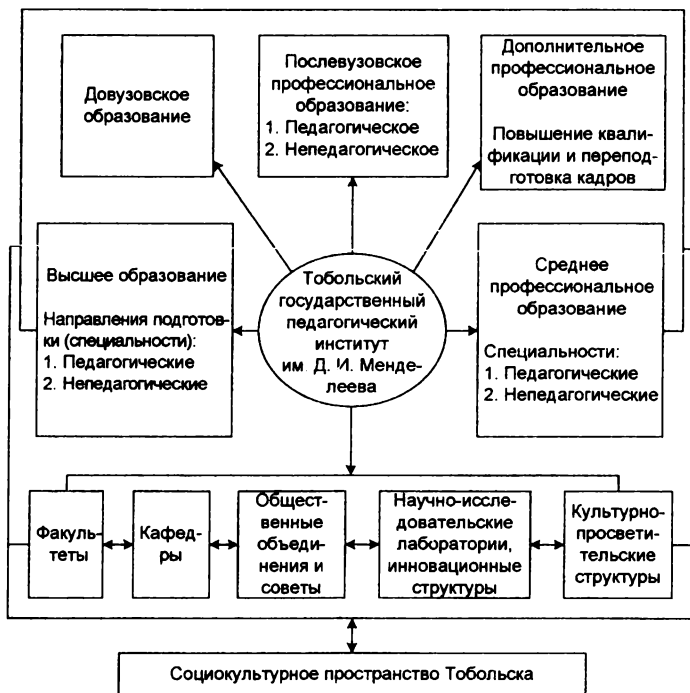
Довузовское образование

Послевузовское профессиональное образование:
1. Педагогическое
2. Непедагогическое

Дополнительное профессиональное образование

Повышение квалификации и переподготовка кадров

Высшее образование

Направления подготовки (специальности):
1. Педагогические
2. Непедагогические

Тобольский государственный педагогический институт им. Д. И. Менделеева

Среднее профессиональное образование

Специальности:
1. Педагогические
2. Непедагогические

Факультеты

Кафедры

Общественные объединения и советы

Научно-исследовательские лаборатории, инновационные структуры

Культурно-просветительские структуры

Социокультурное пространство Тобольска